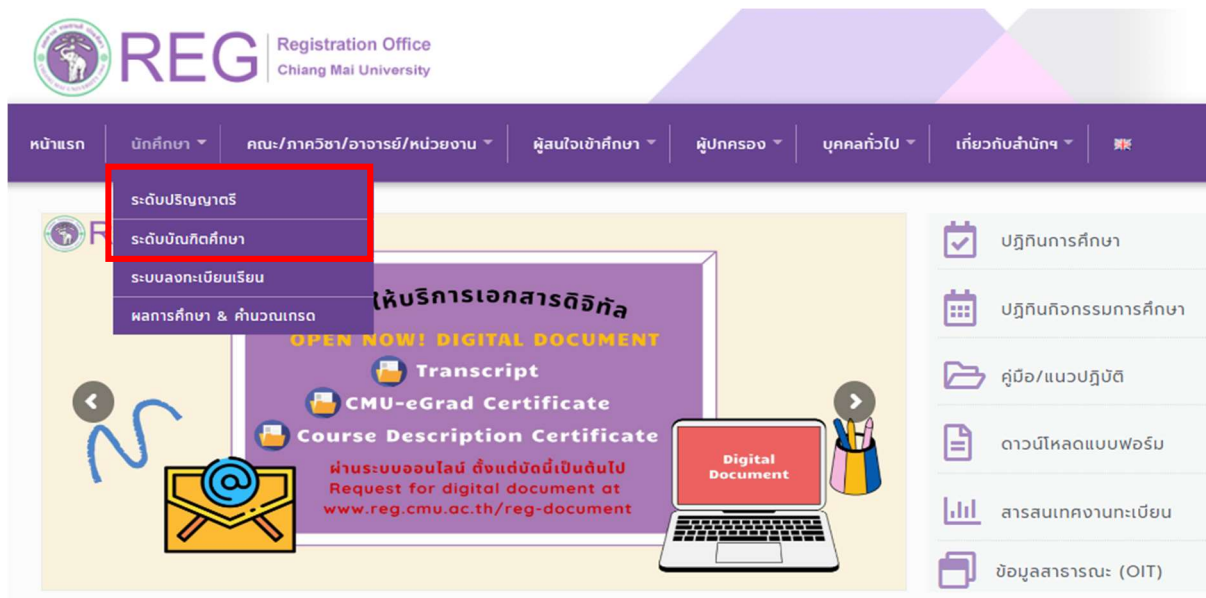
REG Registration Office Chiang Mai University

หน้าแรก นักศึกษา คณะ/ภาควิชา/อาจารย์/หน่วยงาน ผู้สนใจเข้าศึกษา ผู้ปกครอง บุคคลทั่วไป เกี่ยวกับสำนักฯ

ระดับปริญญาตรี
ระดับบัณฑิตศึกษา
ระบบลงทะเบียนเรียน
ผลการศึกษา & คำนวณเกรด

ให้บริการเอกสารดิจิทัล
OPEN NOW! DIGITAL DOCUMENT
Transcript
CMU-eGrad Certificate
Course Description Certificate
ผ่านระบบออนไลน์ ตั้งแต่บัดนี้เป็นต้นไป
Request for digital document at
www.reg.cmu.ac.th/reg-document

Digital Document

ปฏิทินการศึกษา
ปฏิทินกิจกรรมการศึกษา
คู่มือ/แนวปฏิบัติ
ดาวน์โหลดแบบฟอร์ม
สารสนเทศงานทะเบียน
ข้อมูลสาธารณะ (OIT)